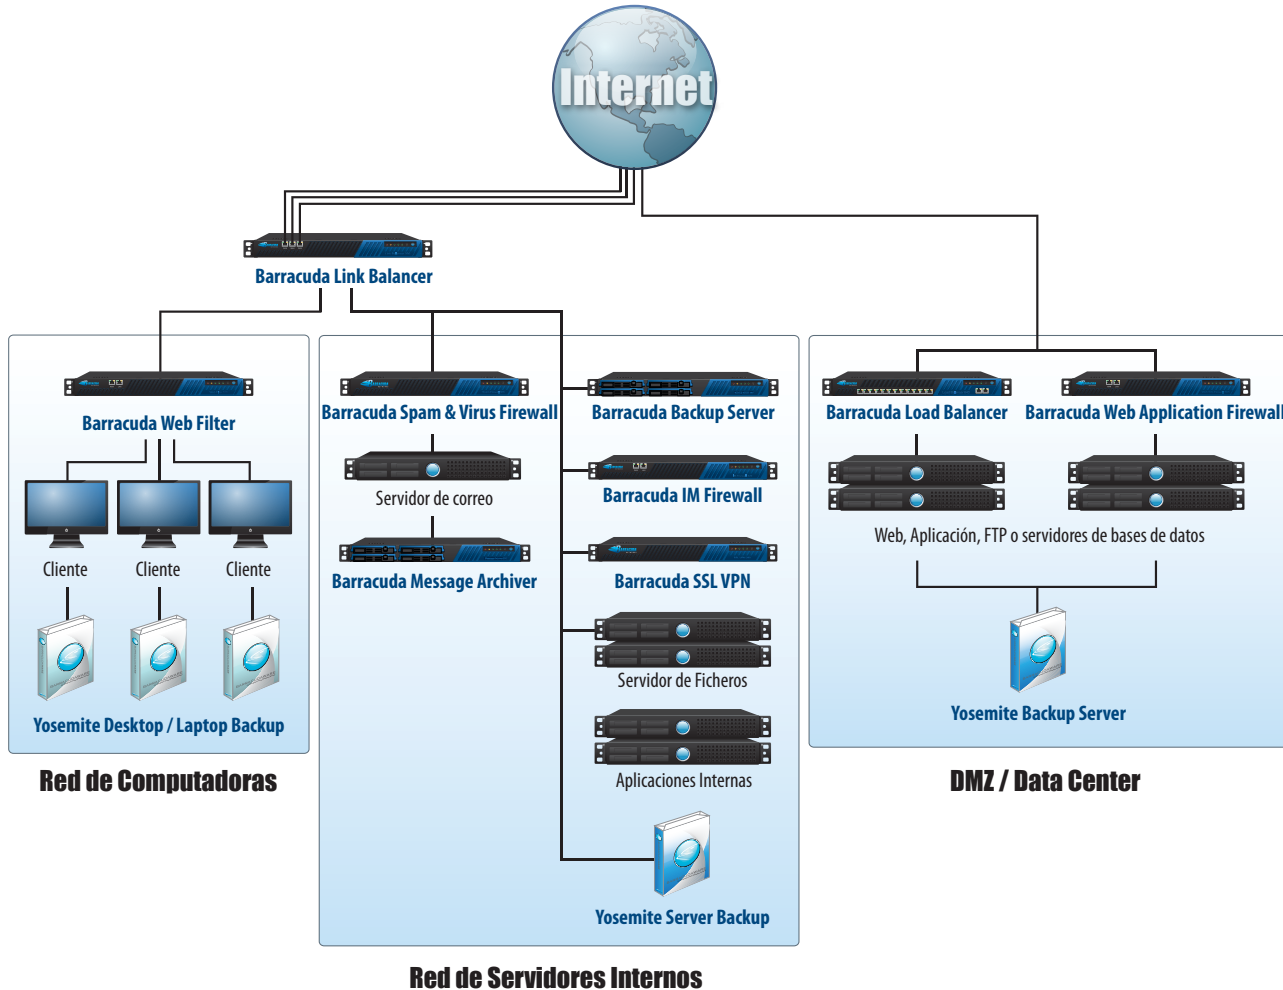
Internet

Barracuda Link Balancer

Barracuda Web Filter

Cliente

Cliente

Cliente

Yosemite Desktop / Laptop Backup

Red de Computadoras

Barracuda Spam & Virus Firewall

Servidor de correo

Barracuda Message Archiver

Barracuda Backup Server

Barracuda IM Firewall

Barracuda SSL VPN

Servidor de Ficheros

Aplicaciones Internas

Yosemite Server Backup

Red de Servidores Internos

Barracuda Load Balancer

Barracuda Web Application Firewall

Web, Aplicación, FTP o servidores de bases de datos

Yosemite Backup Server

DMZ / Data Center